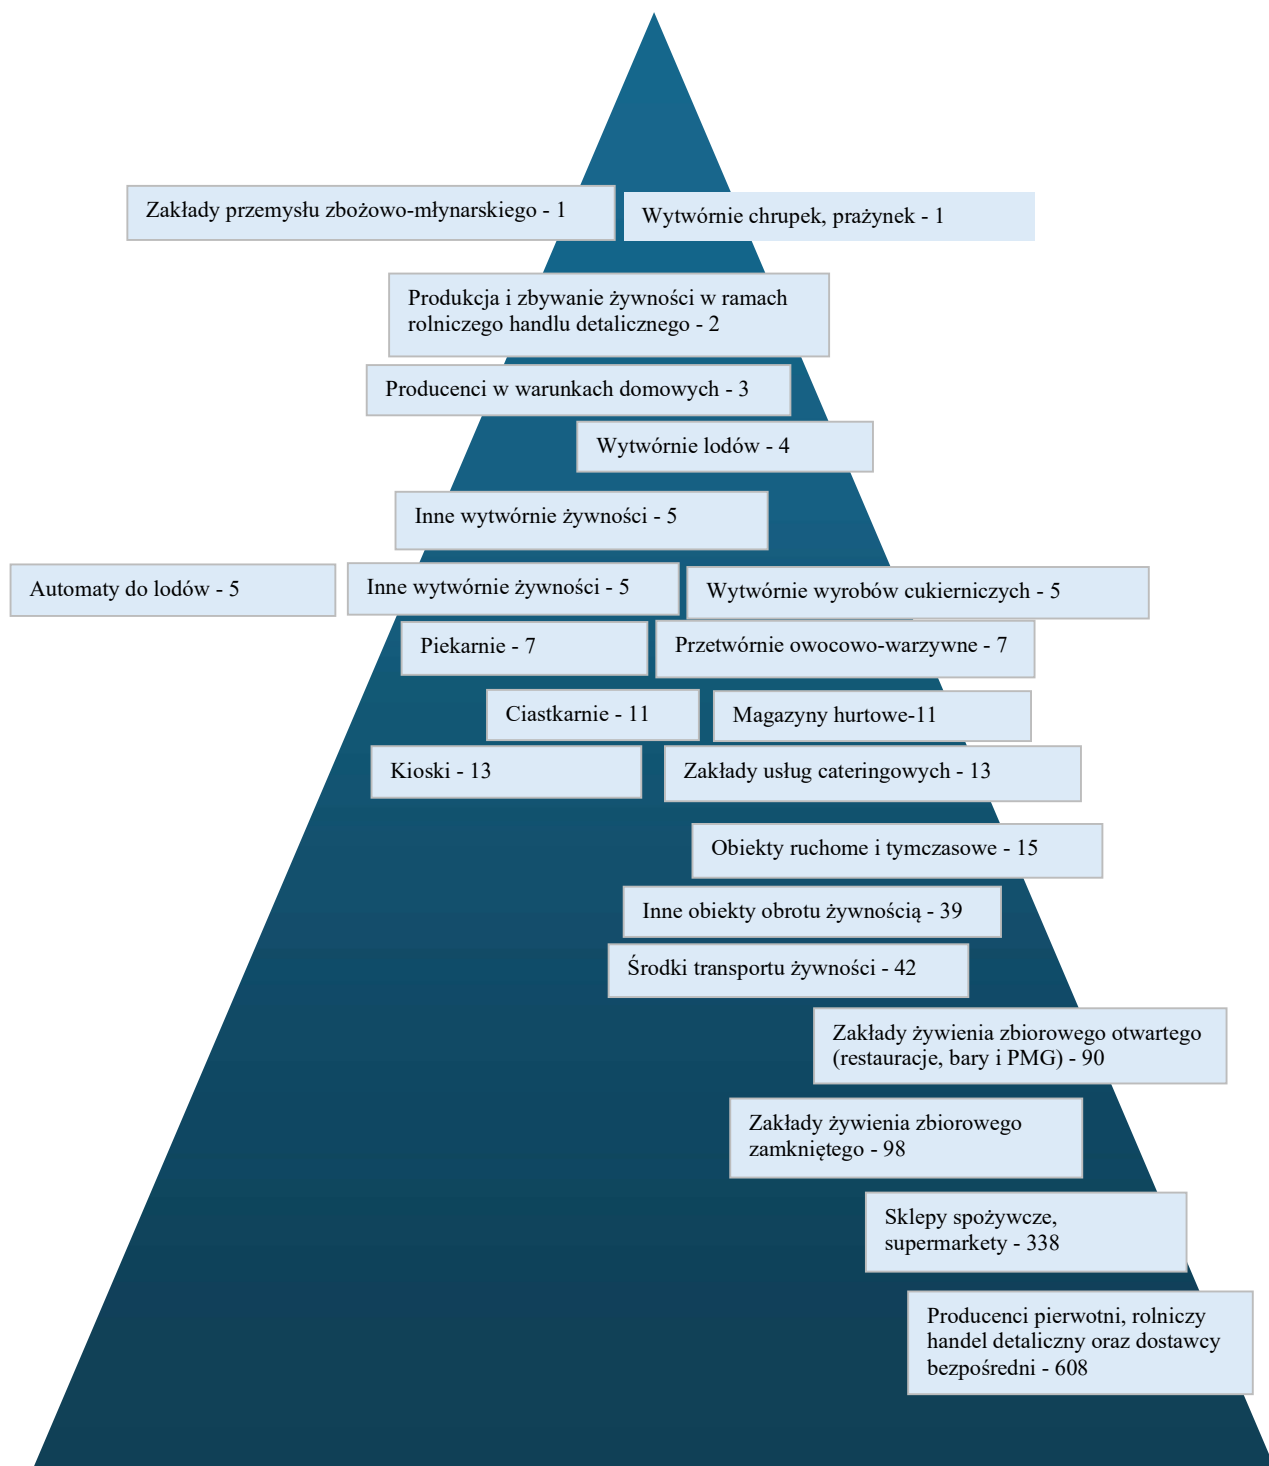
Zakłady przemysłu zbożowo-młynarskiego - 1

Wytwórnie chrupek, prażynek - 1

Produkcja i zbywanie żywności w ramach rolniczego handlu detalicznego - 2

Producenci w warunkach domowych - 3

Wytwórnie lodów - 4

Inne wytwórnie żywności - 5

Automaty do lodów - 5

Inne wytwórnie żywności - 5

Wytwórnie wyrobów cukierniczych - 5

Piekarnie - 7

Przetwórnie owocowo-warzywne - 7

Ciastkarnie - 11

Magazyny hurtowe-11

Kioski - 13

Zakłady usług cateringowych - 13

Obiekty ruchome i tymczasowe - 15

Inne obiekty obrotu żywnością - 39

Środki transportu żywności - 42

Zakłady żywienia zbiorowego otwartego (restauracje, bary i PMG) - 90

Zakłady żywienia zbiorowego zamkniętego - 98

Sklepy spożywcze, supermarkety - 338

Producenci pierwotni, rolniczy handel detaliczny oraz dostawcy bezpośredni - 608